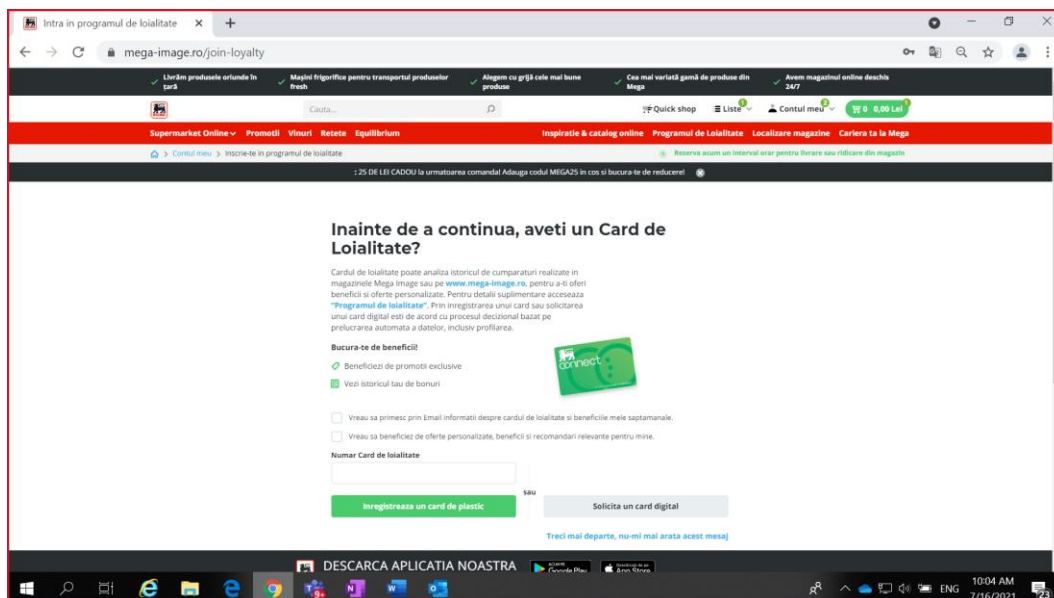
Intra in programul de loialitate ×

mega-image.ro/join-loyalty

Livrăm produsele oriunde în țară | Mașini frigorifice pentru transportul produselor fresh | Alegem cu grijă cele mai bune produse | Cea mai variată gamă de produse din Mega | Avem magazinul online deschis 24/7

Cauta...

Quick shop Liste Contul meu 0 0,00 Lei

Supermarket Online Promotii Vinuri Retete Equilibrium

Inspiratie & catalog online Programul de Loialitate Localizare magazine Cariera ta la Mega

Contul meu > Inscrie-te in programul de loialitate

Rezerva acum un interval orar pentru livrare sau ridicare din magazin

: 25 DE LEI CADOU la urmatoarea comanda! Adauga codul MEGA25 in cos si bucura-te de reducere!

Inainte de a continua, aveti un Card de Loialitate?

Cardul de loialitate poate analiza istoricul de cumparaturi realizate in magazinele Mega Image sau pe www.mega-image.ro, pentru a-ti oferi beneficii si oferte personalizate. Pentru detalii suplimentare acceseaza "Programul de loialitate". Prin inregistrarea unui card sau solicitarea unui card digital esti de acord cu procesul decizional bazat pe prelucrarea automata a datelor, inclusiv profilarea.

Bucura-te de beneficii!

Beneficiezi de promotii exclusive

Vezi istoricul tau de bonuri

connect

Vreau sa primesc prin Email informatii despre cardul de loialitate si beneficiile mele saptamanale.

Vreau sa beneficiez de oferte personalizate, beneficii si recomandari relevante pentru mine.

Numar Card de loialitate

Inregistreaza un card de plastic

sau

Solicita un card digital

Treci mai departe, nu-mi mai arata acest mesaj

DESCARCA APLICATIA NOASTRA Google Play App Store

ENG 10:04 AM 7/16/2021